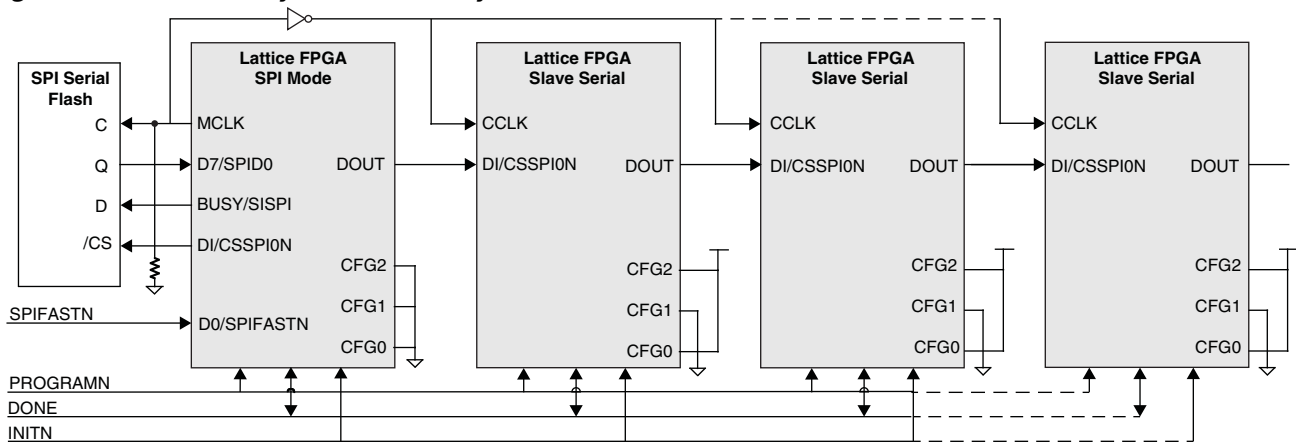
SPI Serial Flash

C

Q

D

/CS

Lattice FPGA SPI Mode

MCLK

D7/SPID0

BUSY/SISPI

DI/CSSPI0N

DOUT

CFG2

CFG1

CFG0

SPIFASTN

D0/SPIFASTN

Lattice FPGA Slave Serial

CCLK

DI/CSSPI0N

DOUT

CFG2

CFG1

CFG0

Lattice FPGA Slave Serial

CCLK

DI/CSSPI0N

DOUT

CFG2

CFG1

CFG0

Lattice FPGA Slave Serial

CCLK

DI/CSSPI0N

DOUT

CFG2

CFG1

CFG0

PROGRAMN

DONE

INITN